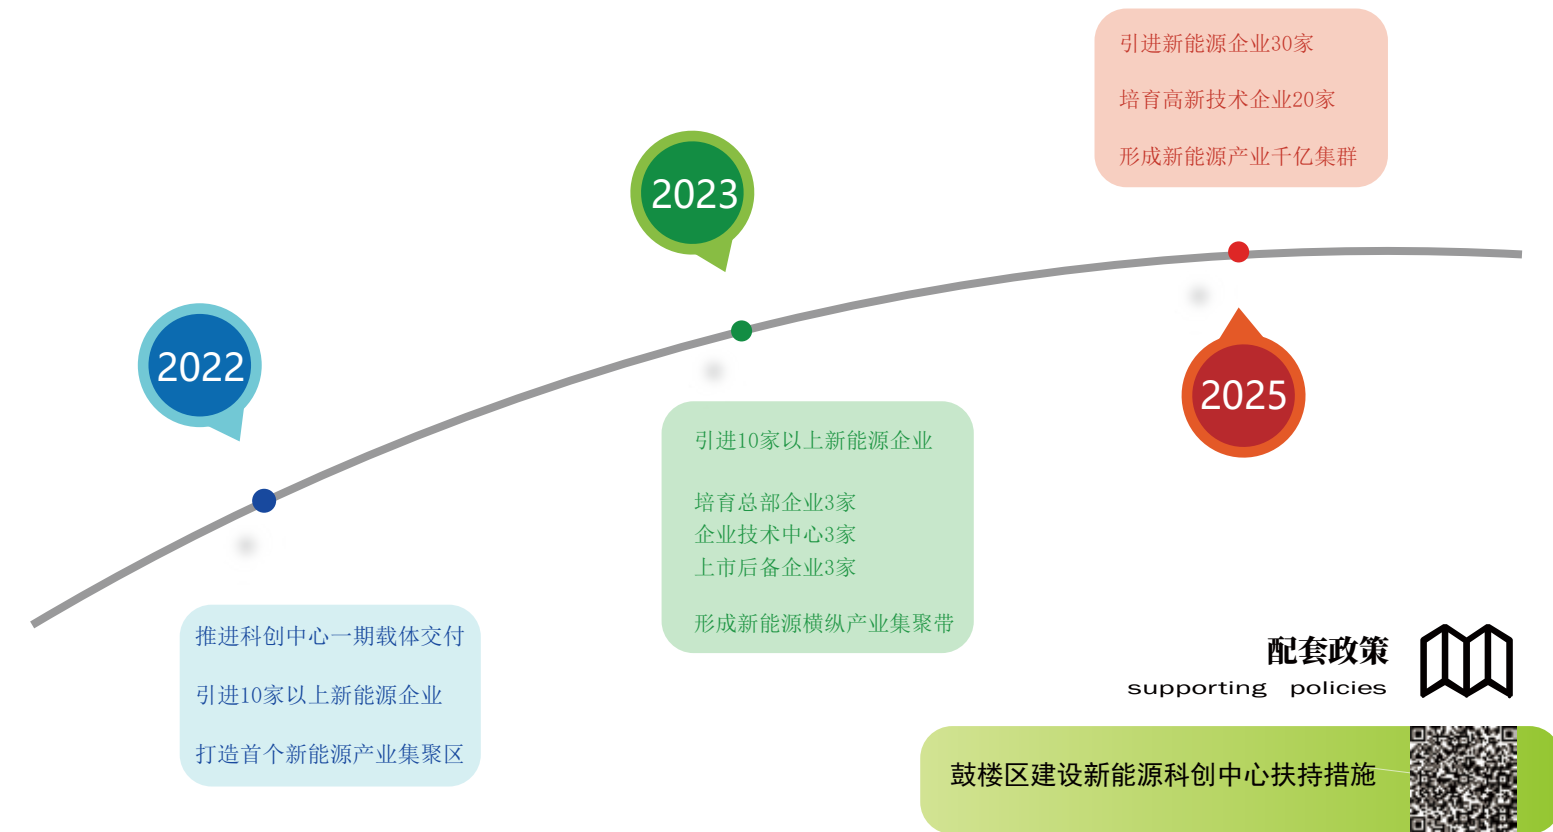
引进新能源企业30家

培育高新技术企业20家

形成新能源产业千亿集群

2023

2022

2025

引进10家以上新能源企业

培育总部企业3家
企业技术中心3家
上市后备企业3家

形成新能源横纵产业集聚带

推进科创中心一期载体交付

引进10家以上新能源企业

打造首个新能源产业集聚区

配套政策
supporting policies

鼓楼区建设新能源科创中心扶持措施